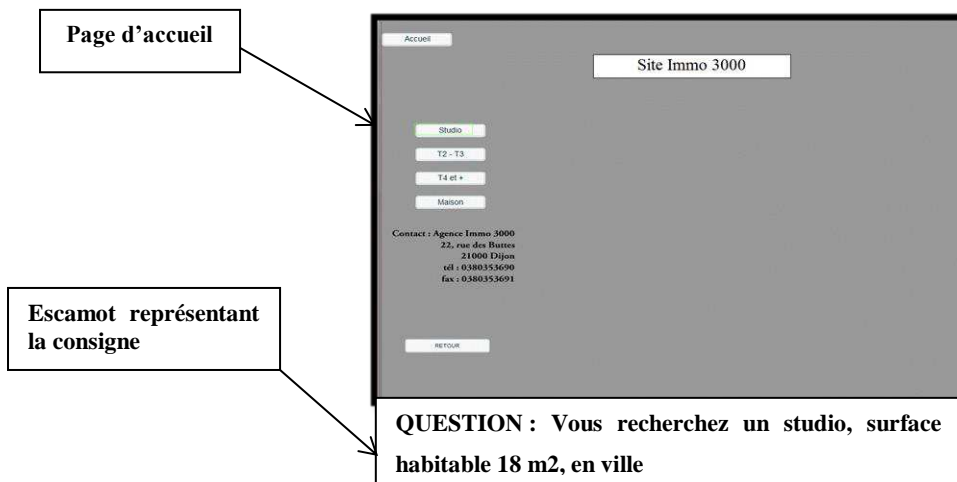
Page d'accueil

Accueil

Site Immo 3000

Studio

T2 - T3

T4 et +

Maison

Contact : Agence Immo 3000
22, rue des Buttes
21000 Dijon
tél : 0380353690
fax : 0380353691

Escamot représentant la consigne

RETOUR

QUESTION : Vous recherchez un studio, surface habitable 18 m2, en ville